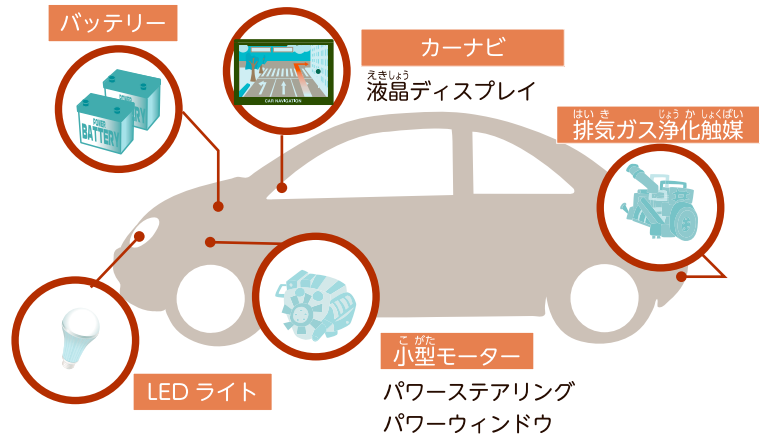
バッテリー

POWER BATTERY

POWER BATTERY

CAR NAVIGATION

カーナビ

えきしょう
液晶ディスプレイ

はいきじょうかしょくばい
排気ガス浄化触媒

LED ライト

こがた
小型モーター

パワーステアリング
パワーウィンドウ